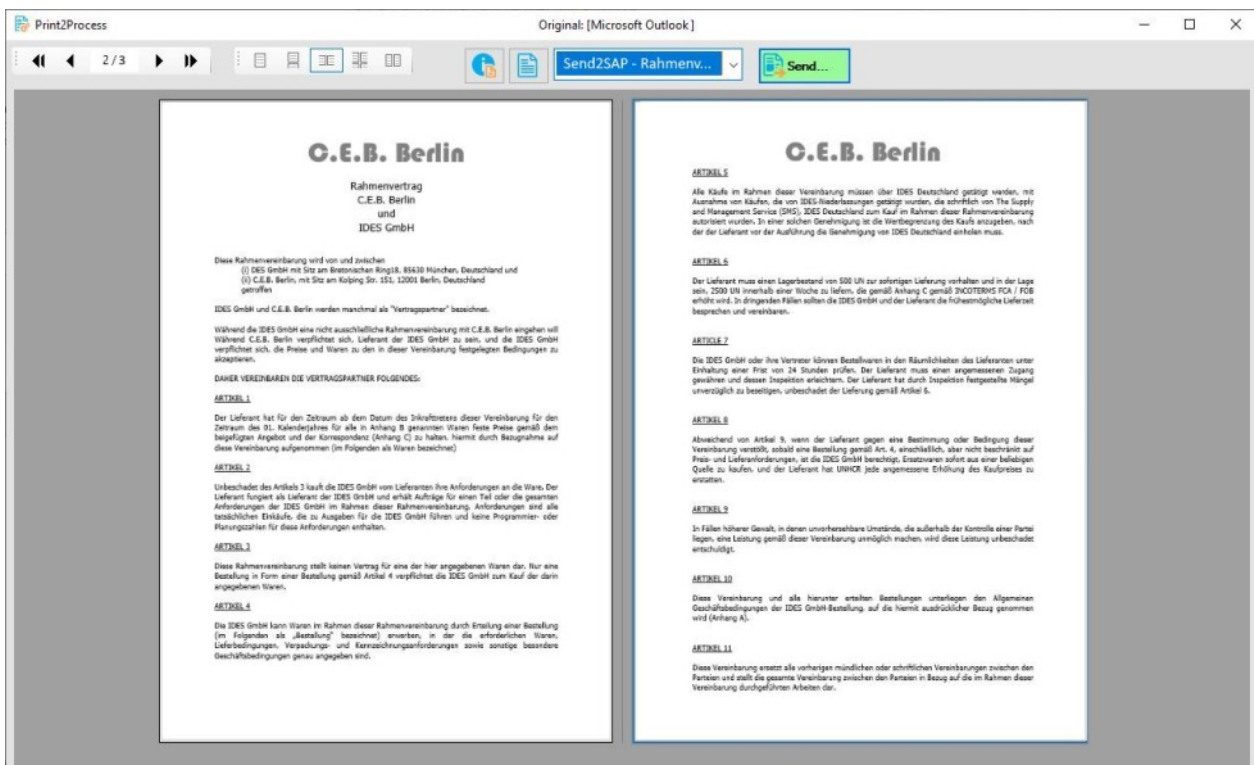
Print2Process

Original: [Microsoft Outlook]

2 / 3

Send2SAP - Rahmenv...

Send...

C.E.B. Berlin

Rahmenvertrag
C.E.B. Berlin
und
IDES GmbH

Diese Rahmenvereinbarung wird von und zwischen
(i) IDES GmbH mit Sitz am Bretonischen Ring18, 85630 München, Deutschland und
(ii) C.E.B. Berlin, mit Sitz am Kolping Str. 151, 12001 Berlin, Deutschland
getroffen

IDES GmbH und C.E.B. Berlin werden manchmal als "Vertragspartner" bezeichnet.

Während die IDES GmbH eine nicht ausschließliche Rahmenvereinbarung mit C.E.B. Berlin eingehen will Während C.E.B. Berlin verpflichtet sich, Lieferant der IDES GmbH zu sein, und die IDES GmbH verpflichtet sich, die Preise und Waren zu den in dieser Vereinbarung festgelegten Bedingungen zu akzeptieren.

DAHER VEREINBAREN DIE VERTRAGSPARTNER FOLGENDES:

ARTIKEL 1

Der Lieferant hat für den Zeitraum ab dem Datum des Inkrafttretens dieser Vereinbarung für den Zeitraum des 01. Kalenderjahres für alle in Anhang B genannten Waren feste Preise gemäß dem beigefügten Angebot und der Korrespondenz (Anhang C) zu halten, hiermit durch Bezugnahme auf diese Vereinbarung aufgenommen (im Folgenden als Waren bezeichnet)

ARTIKEL 2

Unbeschadet des Artikels 3 kauft die IDES GmbH vom Lieferanten ihre Anforderungen an die Ware. Der Lieferant fungiert als Lieferant der IDES GmbH und erhält Aufträge für einen Teil oder die gesamten Anforderungen der IDES GmbH im Rahmen dieser Rahmenvereinbarung. Anforderungen sind alle tatsächlichen Einkäufe, die zu Ausgaben für die IDES GmbH führen und keine Programmier- oder Planungszahlen für diese Anforderungen enthalten.

ARTIKEL 3

Diese Rahmenvereinbarung stellt keinen Vertrag für eine der hier angegebenen Waren dar. Nur eine Bestellung in Form einer Bestellung gemäß Artikel 4 verpflichtet die IDES GmbH zum Kauf der darin angegebenen Waren.

ARTIKEL 4

Die IDES GmbH kann Waren im Rahmen dieser Rahmenvereinbarung durch Erteilung einer Bestellung (im Folgenden als „Bestellung" bezeichnet) erwerben, in der die erforderlichen Waren, Lieferbedingungen, Verpackungs- und Kennzeichnungsanforderungen sowie sonstige besondere Geschäftsbedingungen genau angegeben sind.

C.E.B. Berlin

ARTIKEL 5

Alle Käufe im Rahmen dieser Vereinbarung müssen über IDES Deutschland getätigt werden, mit Ausnahme von Käufen, die von IDES-Niederlassungen getätigt wurden, die schriftlich von The Supply and Management Service (SMS), IDES Deutschland zum Kauf im Rahmen dieser Rahmenvereinbarung autorisiert wurden. In einer solchen Genehmigung ist die Wertbegrenzung des Kaufs anzugeben, nach der der Lieferant vor der Ausführung die Genehmigung von IDES Deutschland einholen muss.

ARTIKEL 6

Der Lieferant muss einen Lagerbestand von 500 UN zur sofortigen Lieferung vorhalten und in der Lage sein, 2500 UN innerhalb einer Woche zu liefern, die gemäß Anhang C gemäß INCOTERMS FCA / FOB erhöht wird. In dringenden Fällen sollten die IDES GmbH und der Lieferant die frühestmögliche Lieferzeit besprechen und vereinbaren.

ARTICLE 7

Die IDES GmbH oder ihre Vertreter können Bestellwaren in den Räumlichkeiten des Lieferanten unter Einhaltung einer Frist von 24 Stunden prüfen. Der Lieferant muss einen angemessenen Zugang gewähren und dessen Inspektion erleichtern. Der Lieferant hat durch Inspektion festgestellte Mängel unverzüglich zu beseitigen, unbeschadet der Lieferung gemäß Artikel 6.

ARTIKEL 8

Abweichend von Artikel 9, wenn der Lieferant gegen eine Bestimmung oder Bedingung dieser Vereinbarung verstößt, sobald eine Bestellung gemäß Art. 4, einschließlich, aber nicht beschränkt auf Preis- und Lieferanforderungen, ist die IDES GmbH berechtigt, Ersatzwaren sofort aus einer beliebigen Quelle zu kaufen, und der Lieferant hat UNHCR jede angemessene Erhöhung des Kaufpreises zu erstatten.

ARTIKEL 9

In Fällen höherer Gewalt, in denen unvorhersehbare Umstände, die außerhalb der Kontrolle einer Partei liegen, eine Leistung gemäß dieser Vereinbarung unmöglich machen, wird diese Leistung unbeschadet entschuldigt.

ARTIKEL 10

Diese Vereinbarung und alle hierunter erteilten Bestellungen unterliegen den Allgemeinen Geschäftsbedingungen der IDES GmbH-Bestellung, auf die hiermit ausdrücklicher Bezug genommen wird (Anhang A).

ARTIKEL 11

Diese Vereinbarung ersetzt alle vorherigen mündlichen oder schriftlichen Vereinbarungen zwischen den Parteien und stellt die gesamte Vereinbarung zwischen den Parteien in Bezug auf die im Rahmen dieser Vereinbarung durchgeführten Arbeiten dar.